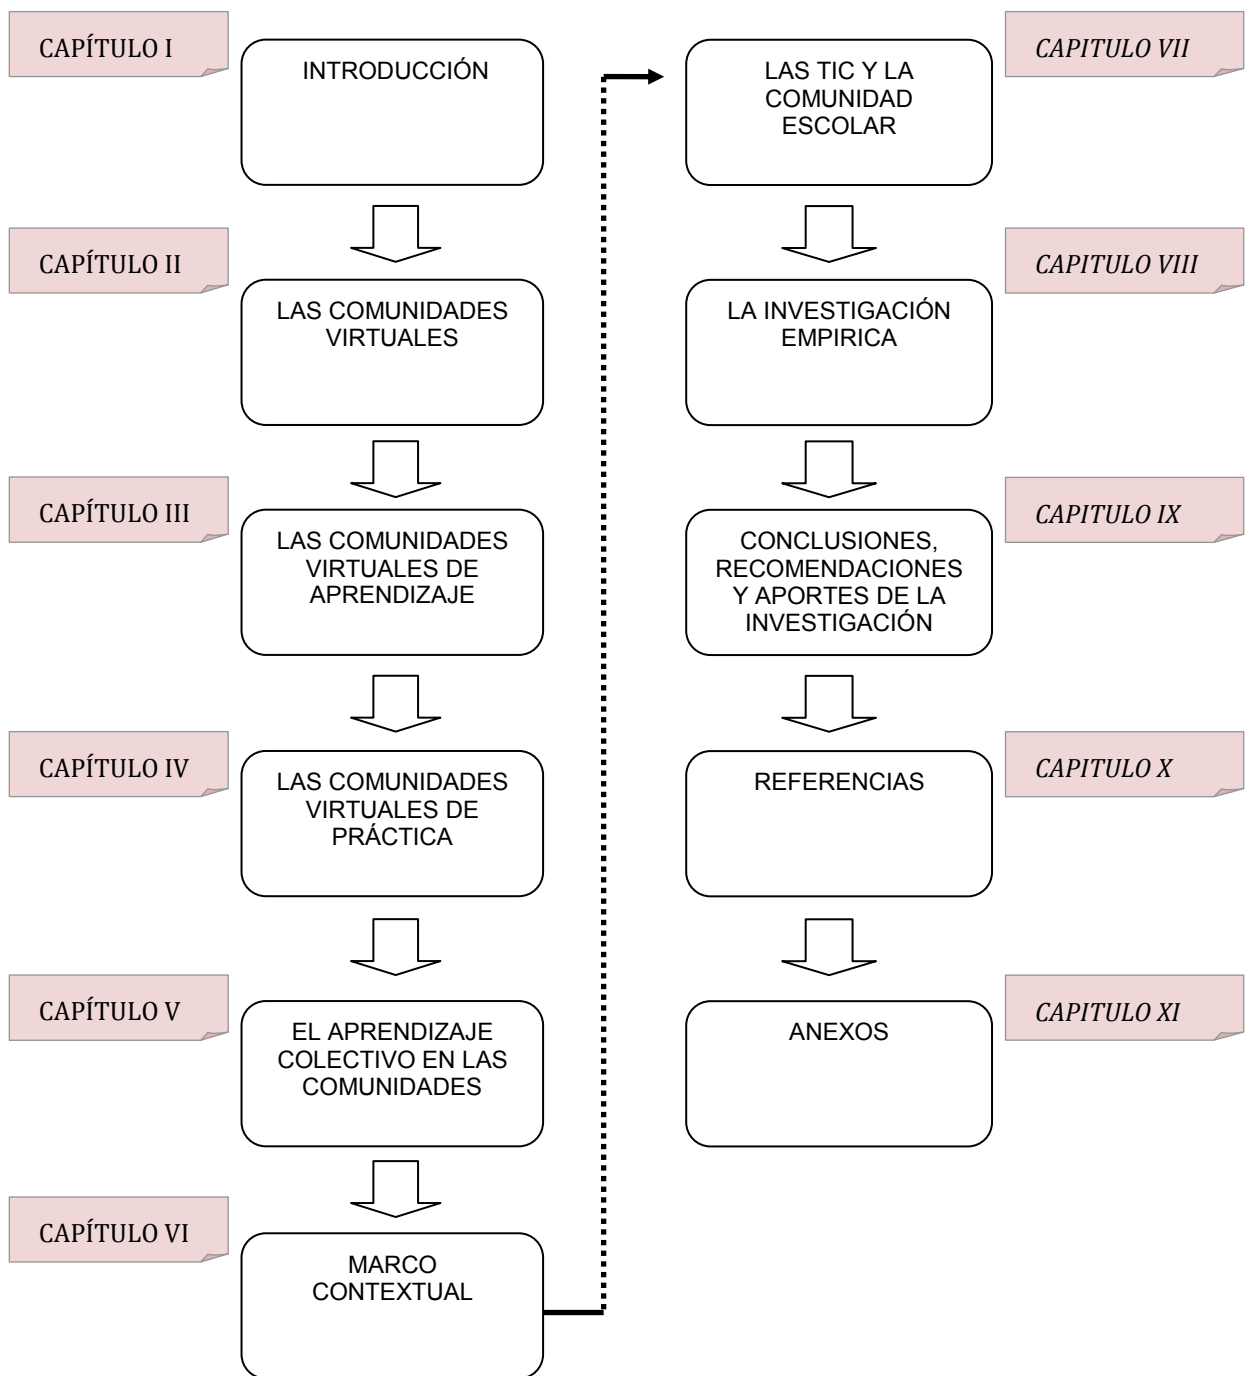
CAPÍTULO I

INTRODUCCIÓN

CAPÍTULO II

LAS COMUNIDADES VIRTUALES

CAPÍTULO III

LAS COMUNIDADES VIRTUALES DE APRENDIZAJE

CAPÍTULO IV

LAS COMUNIDADES VIRTUALES DE PRÁCTICA

CAPÍTULO V

EL APRENDIZAJE COLECTIVO EN LAS COMUNIDADES

CAPÍTULO VI

MARCO CONTEXTUAL

CAPITULO VII

LAS TIC Y LA COMUNIDAD ESCOLAR

CAPITULO VIII

LA INVESTIGACIÓN EMPIRICA

CAPITULO IX

CONCLUSIONES, RECOMENDACIONES Y APORTES DE LA INVESTIGACIÓN

CAPITULO X

REFERENCIAS

CAPITULO XI

ANEXOS